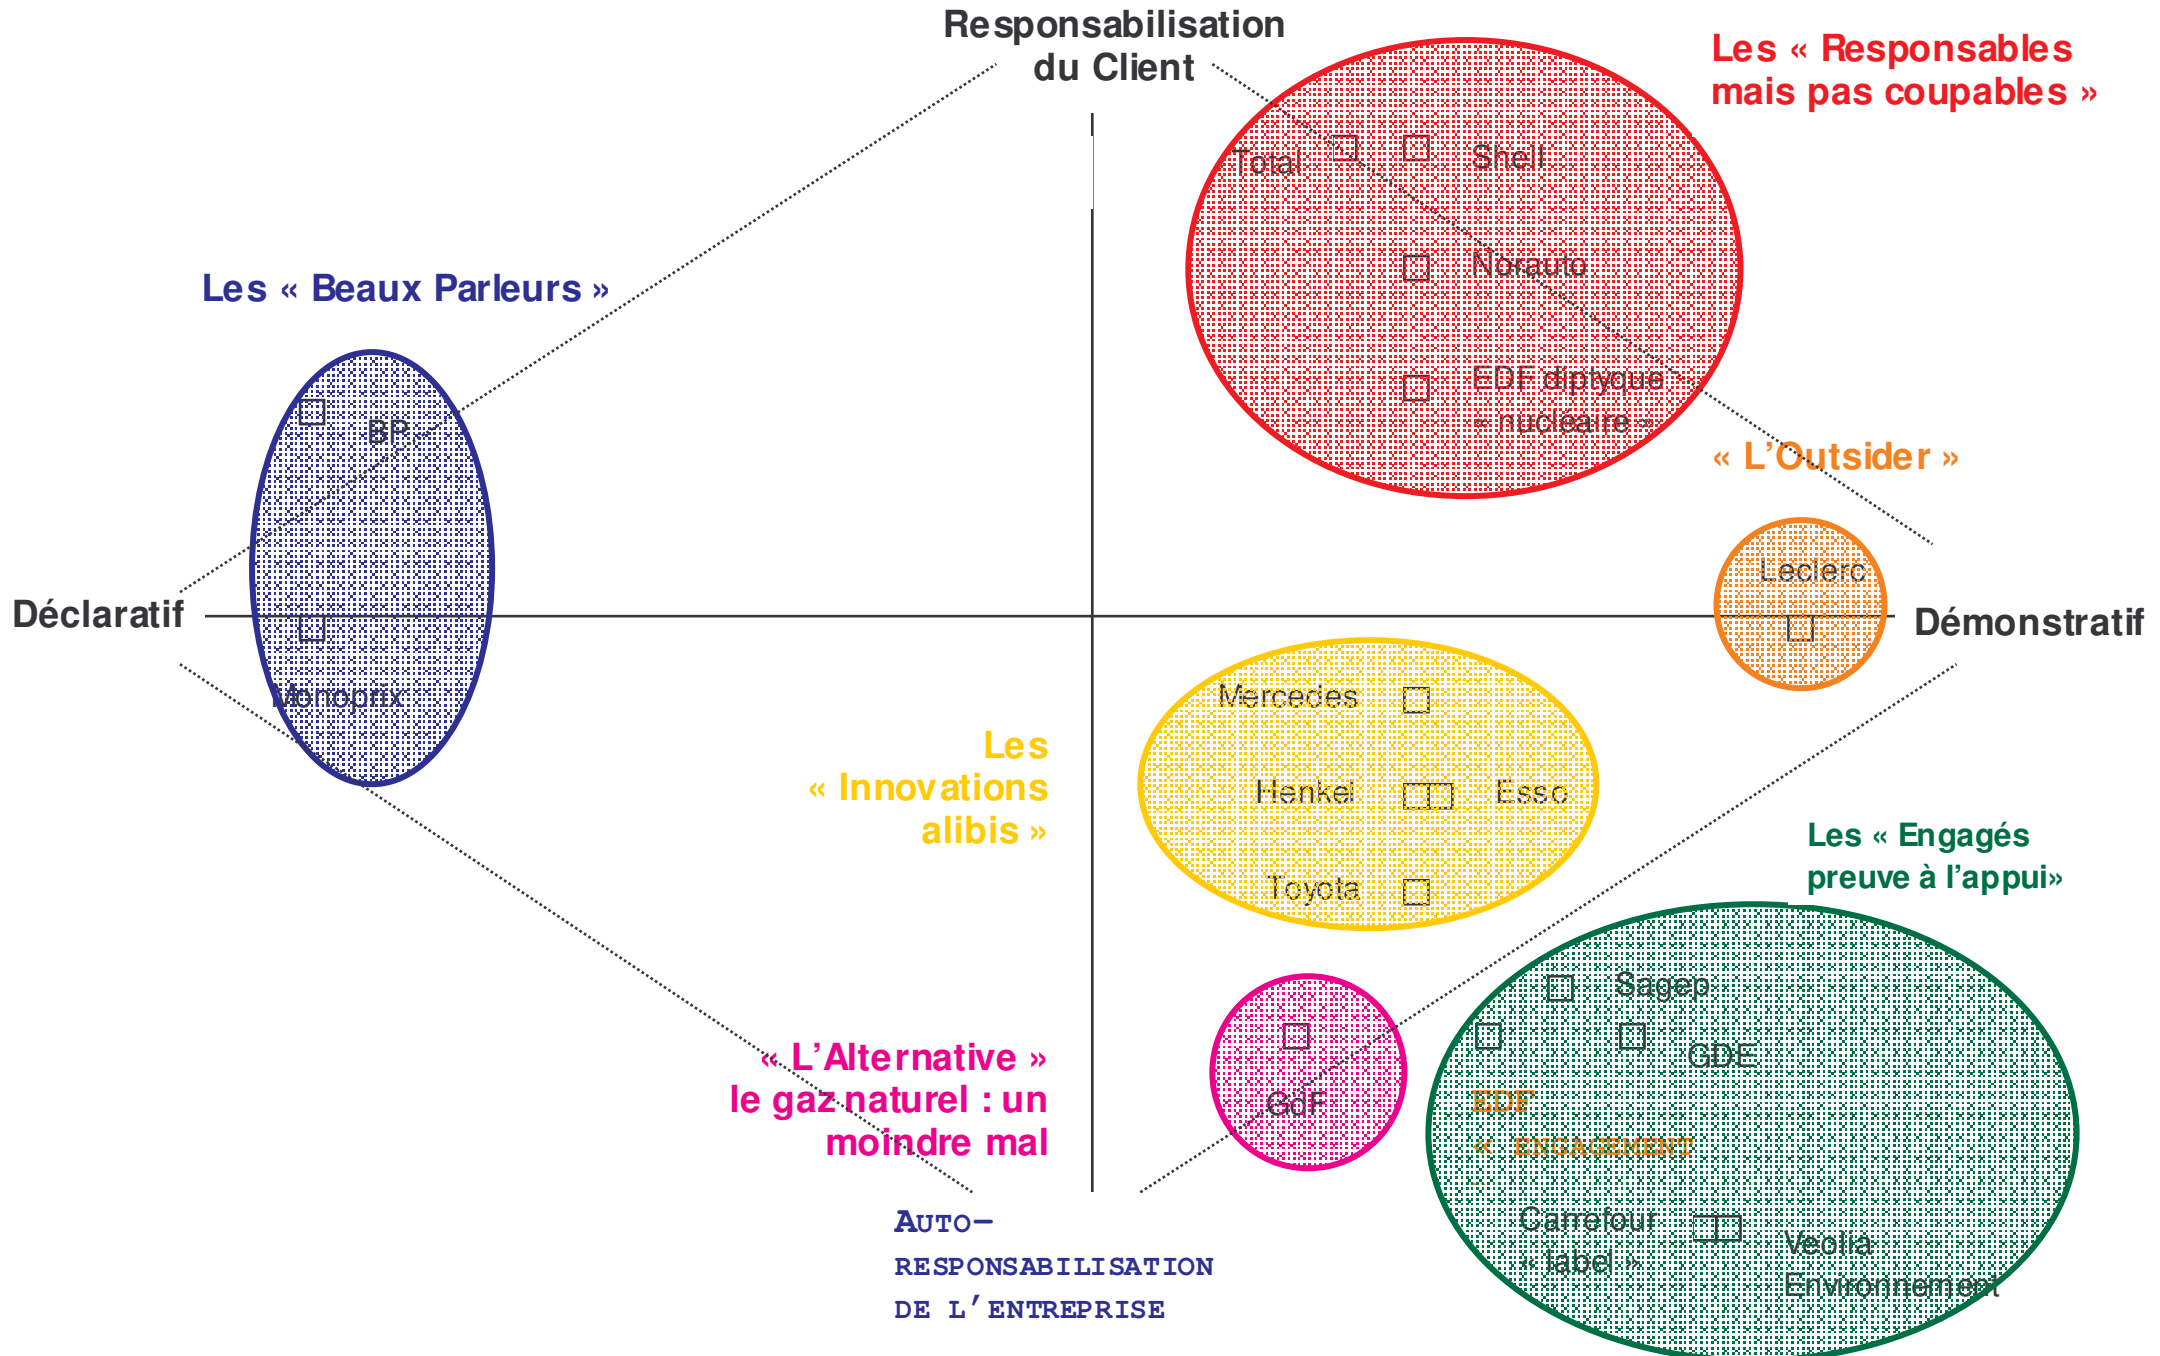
Responsabilisation du Client

Les « Responsables mais pas coupables »

Total

Shell

Norauto

EDF diptyque « nucléaire »

Les « Beaux Parleurs »

BP

Monoprix

« L'Outsider »

Leclerc

Déclaratif

Démonstratif

Mercedes

Henkel

Esso

Toyota

Les « Innovations alibis »

Les « Engagés preuve à l'appui»

Sagep

GDE

EDF « ENGAGEMENT

Carrefour « label »

Veolia Environnement

GdF

« L'Alternative » le gaz naturel : un moindre mal

AUTO-RESPONSABILISATION DE L'ENTREPRISE